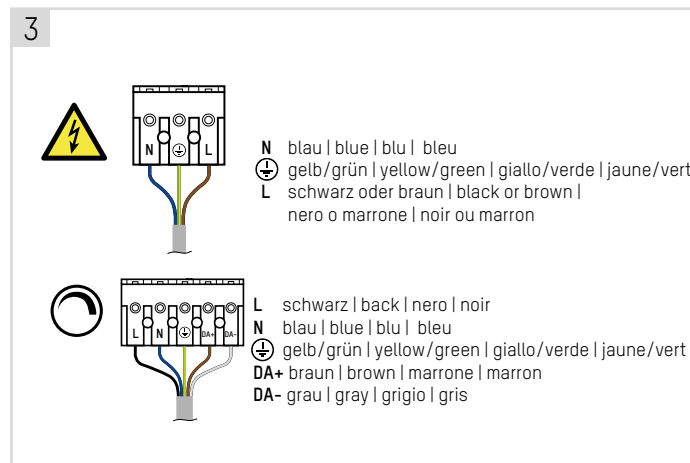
3

N ⏚ L

N blau | blue | blu | bleu
⏚ gelb/grün | yellow/green | giallo/verde | jaune/vert
L schwarz oder braun | black or brown | nero o marrone | noir ou marron

L N ⏚ DA+ DA-

L schwarz | back | nero | noir
N blau | blue | blu | bleu
⏚ gelb/grün | yellow/green | giallo/verde | jaune/vert
DA+ braun | brown | marrone | marron
DA- grau | gray | grigio | gris